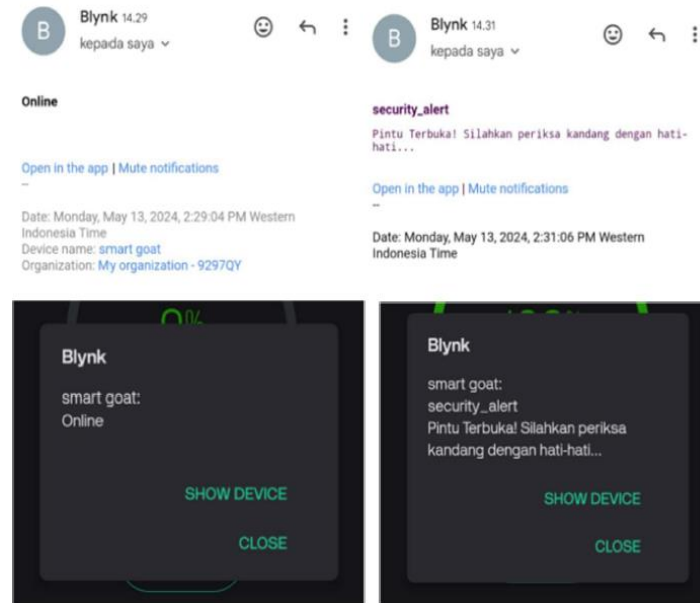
B Blynk 14.29
kepada saya

Online

Open in the app | Mute notifications
–

Date: Monday, May 13, 2024, 2:29:04 PM Western Indonesia Time
Device name: smart goat
Organization: My organization - 9297QY

B Blynk 14.31
kepada saya

security_alert
Pintu Terbuka! Silahkan periksa kandang dengan hati-hati...

Open in the app | Mute notifications
–

Date: Monday, May 13, 2024, 2:31:06 PM Western Indonesia Time

0%

Blynk
smart goat:
Online

SHOW DEVICE
CLOSE

Blynk
smart goat:
security_alert
Pintu Terbuka! Silahkan periksa kandang dengan hati-hati...

SHOW DEVICE
CLOSE